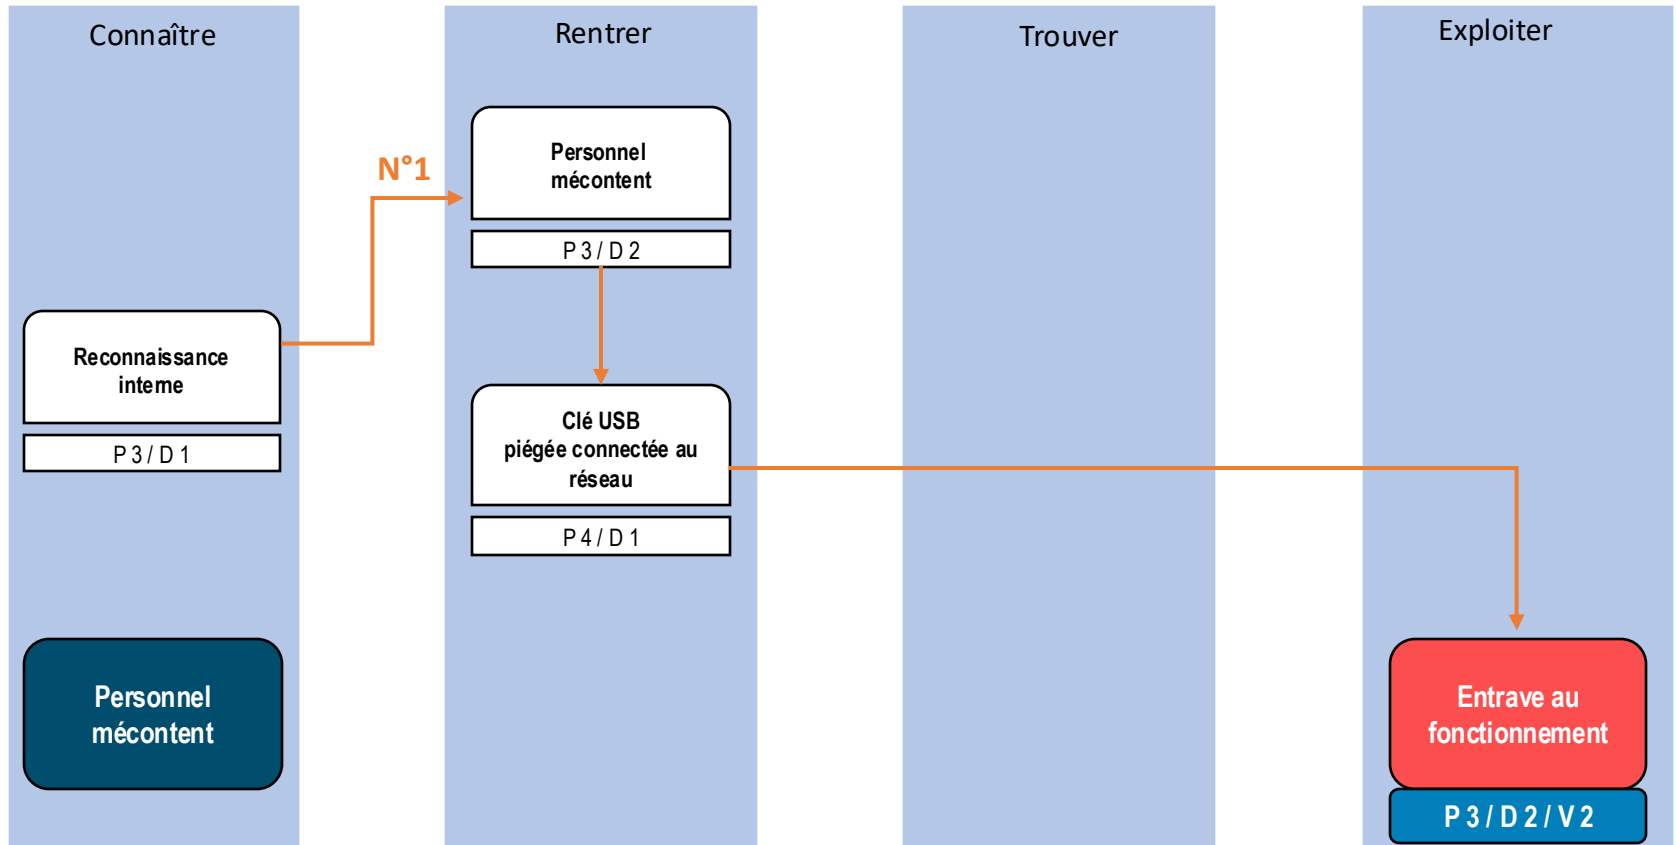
Connaître

Rentrer

Trouver

Exploiter

N°1

Personnel mécontent

P 3 / D 2

Reconnaissance interne

P 3 / D 1

Clé USB piégée connectée au réseau

P 4 / D 1

Personnel mécontent

Entrave au fonctionnement

P 3 / D 2 / V 2